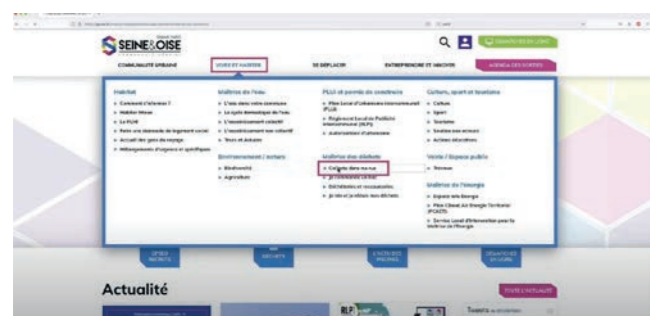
SEINE&OISE

COMMUNAUTÉ URBAINE

VIVRE ET HABITER

SE DÉPLACER

ENTREPRENDRE ET INNOVER

AGENDA DES SORTIES

Habitat

Maîtrise de l'eau

PLUi et permis de construire

Culture, sport et tourisme

Environnement / nature

Maîtrise des déchets

Collecte dans ma rue

Voirie / Espace public

Maîtrise de l'énergie

Actualité

TOUTE L'ACTUALITÉ